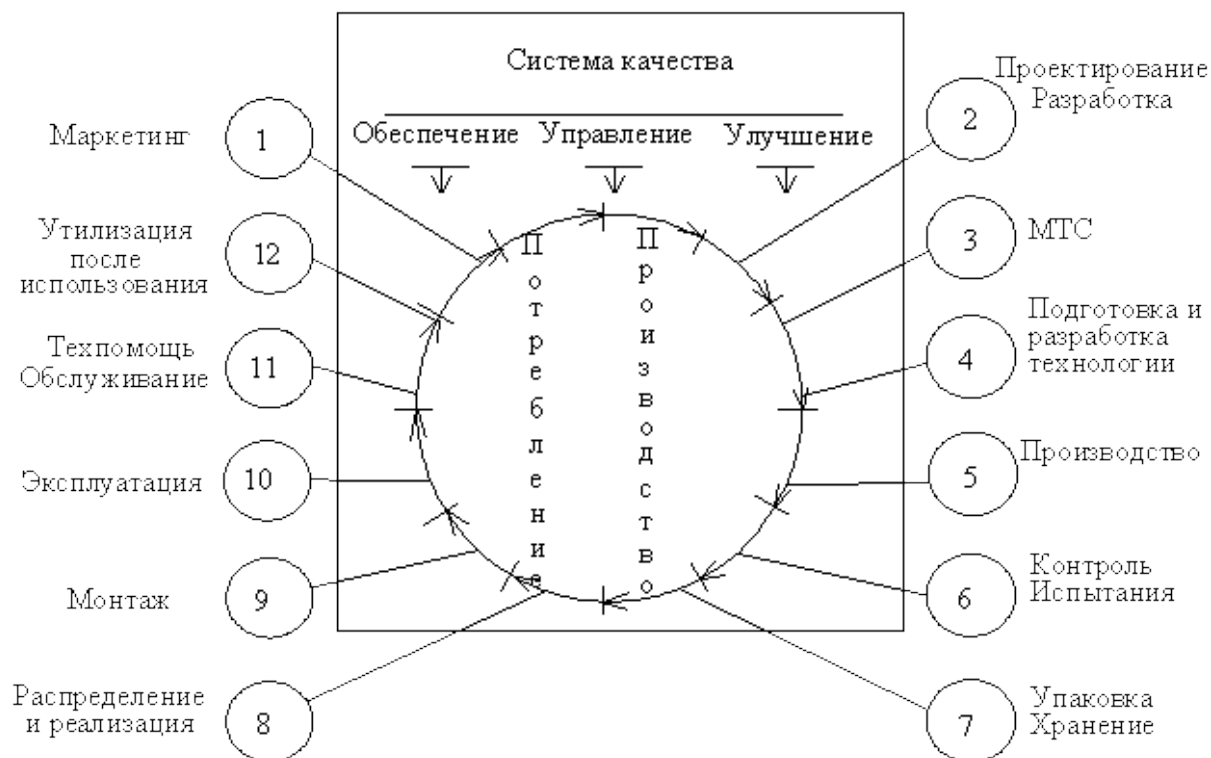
Система качества

Обеспечение Управление Улучшение

Маркетинг 1

Проектирование Разработка 2

Утилизация после использования 12

МТС 3

Подготовка и разработка технологии 4

Техпомощь Обслуживание 11

Потребление

Производство

Эксплуатация 10

Производство 5

Монтаж 9

Контроль Испытания 6

Распределение и реализация 8

Упаковка Хранение 7